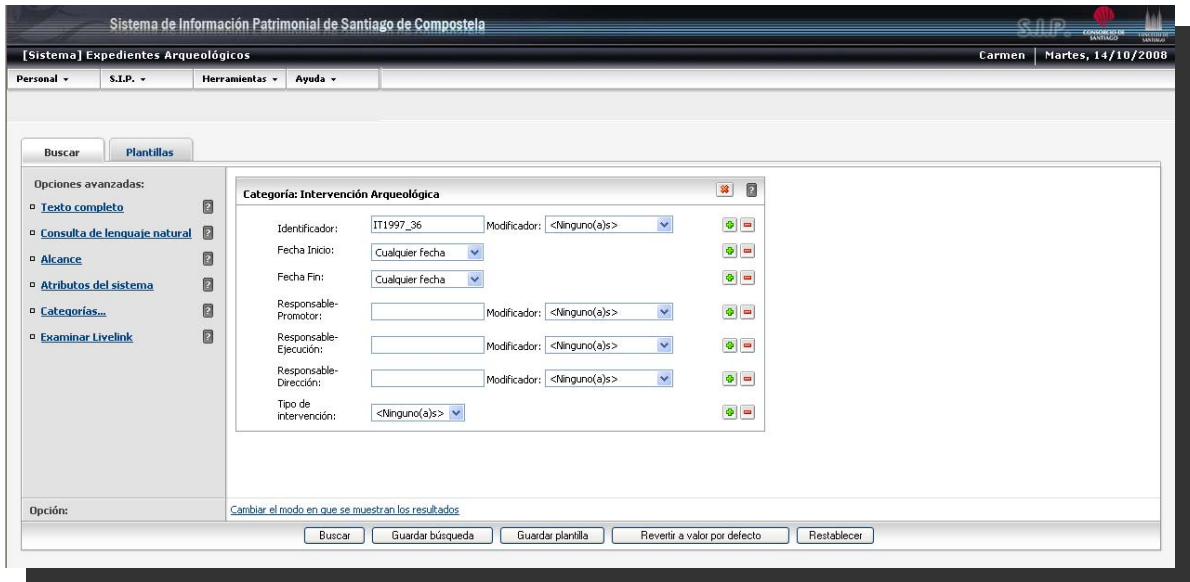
Sistema de Información Patrimonial de Santiago de Compostela

S.I.P. CONSORCIO DE SANTIAGO

[Sistema] Expedientes Arqueológicos

Carmen | Martes, 14/10/2008

Personal ▾ S.I.P. ▾ Herramientas ▾ Ayuda ▾

Buscar | Plantillas

Opciones avanzadas:

Texto completo
Consulta de lenguaje natural
Alcance
Atributos del sistema
Categorías...
Examinar Livelink

Categoría: Intervención Arqueológica

Identificador: IT1997_36 Modificador: <Ninguno(a)s>

Fecha Inicio: Cualquier fecha

Fecha Fin: Cualquier fecha

Responsable-Promotor: Modificador: <Ninguno(a)s>

Responsable-Ejecución: Modificador: <Ninguno(a)s>

Responsable-Dirección: Modificador: <Ninguno(a)s>

Tipo de intervención: <Ninguno(a)s>

Opción:

Cambiar el modo en que se muestran los resultados

Buscar | Guardar búsqueda | Guardar plantilla | Revertir a valor por defecto | Restablecer